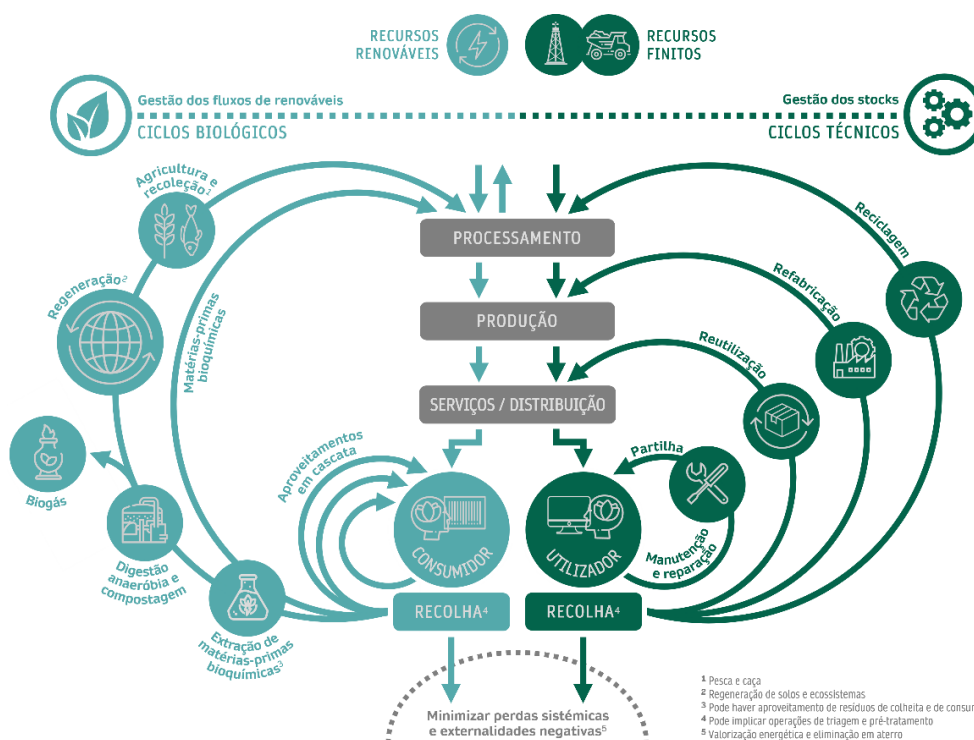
RECURSOS RENOVÁVEIS

RECURSOS FINITOS

Gestão dos fluxos de renováveis
CICLOS BIOLÓGICOS

Gestão dos stocks
CICLOS TÉCNICOS

Agricultura e recoleção¹

Regeneração²

Matérias-primas bioquímicas

Biogás

Digestão anaeróbia e compostagem

Extração de matérias-primas bioquímicas³

Aproveitamentos em cascata

PROCESSAMENTO

PRODUÇÃO

SERVIÇOS / DISTRIBUIÇÃO

CONSUMIDOR

UTILIZADOR

RECOLHA⁴

RECOLHA⁴

Reciclagem

Refabricação

Reutilização

Partilha

Manutenção e reparação

Minimizar perdas sistémicas e externalidades negativas⁵

¹ Pesca e caça
² Regeneração de solos e ecossistemas
³ Pode haver aproveitamento de resíduos de colheita e de consu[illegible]
⁴ Pode implicar operações de triagem e pré-tratamento
⁵ Valorização energética e eliminação em aterro